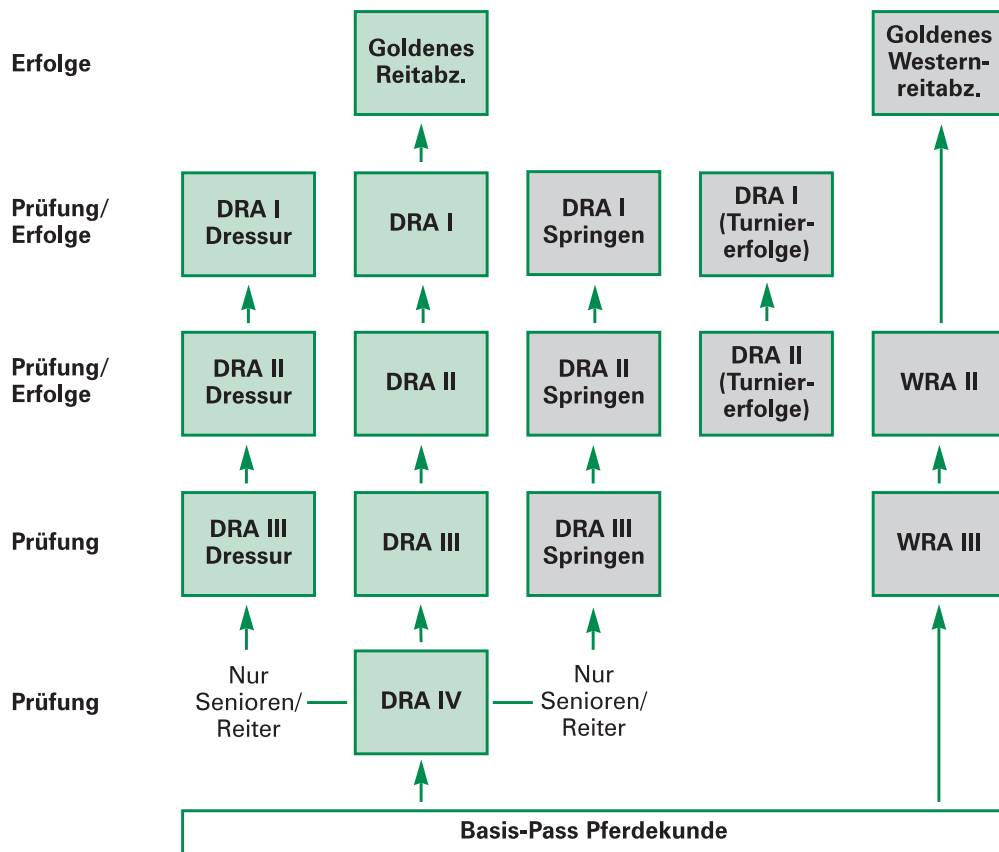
Erfolge

Goldenes Reitabz.

Goldenes Westernreitabz.

Prüfung/ Erfolge

DRA I Dressur

DRA I

DRA I Springen

DRA I (Turniererfolge)

Prüfung/ Erfolge

DRA II Dressur

DRA II

DRA II Springen

DRA II (Turniererfolge)

WRA II

Prüfung

DRA III Dressur

DRA III

DRA III Springen

WRA III

Prüfung

Nur Senioren/ Reiter

DRA IV

Nur Senioren/ Reiter

Basis-Pass Pferdekunde